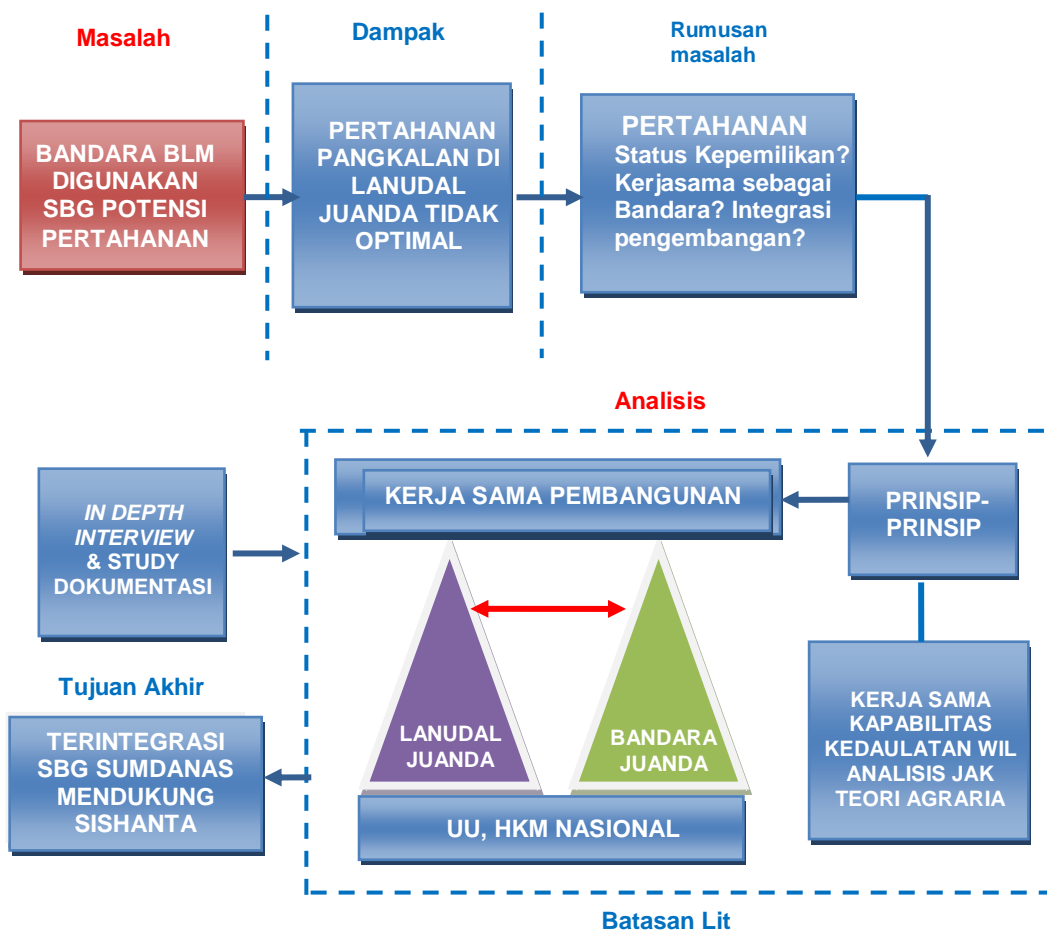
Masalah

BANDARA BLM DIGUNAKAN SBG POTENSI PERTAHANAN

Dampak

PERTAHANAN PANGKALAN DI LANUDAL JUANDA TIDAK OPTIMAL

Rumusan masalah

PERTAHANAN
Status Kepemilikan? Kerjasama sebagai Bandara? Integrasi pengembangan?

Analisis

IN DEPTH INTERVIEW & STUDY DOKUMENTASI

KERJA SAMA PEMBANGUNAN

PRINSIP-PRINSIP

LANUDAL JUANDA

BANDARA JUANDA

KERJA SAMA KAPABILITAS KEDAULATAN WIL ANALISIS JAK TEORI AGRARIA

Tujuan Akhir

TERINTEGRASI SBG SUMDANAS MENDUKUNG SISHANTA

UU, HKM NASIONAL

Batasan Lit